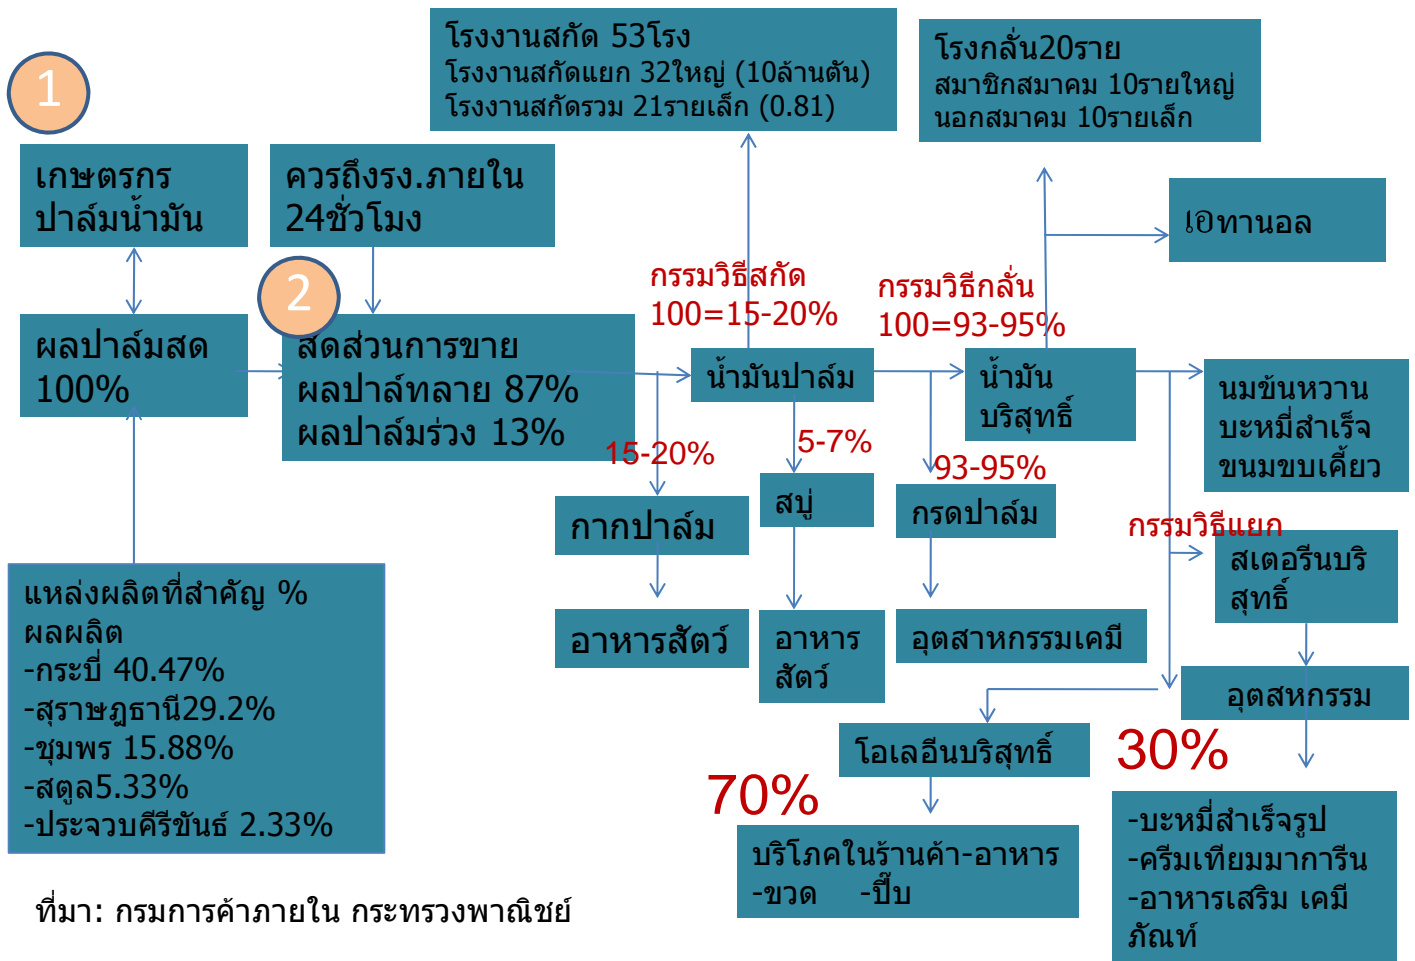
1

เกษตรกร ปาล์มน้ำมัน

ควรถึงรง.ภายใน 24ชั่วโมง

โรงงานสกัด 53โรง
โรงงานสกัดแยก 32ใหญ่ (10ล้านตัน)
โรงงานสกัดรวม 21รายเล็ก (0.81)

โรงกลั่น20ราย
สมาชิกสมาคม 10รายใหญ่
นอกสมาคม 10รายเล็ก

เอทานอล

ผลปาล์มสด 100%

2

สัดส่วนการขาย
ผลปาล์ทลาย 87%
ผลปาล์มร่วง 13%

กรรมวิธีสกัด
100=15-20%

น้ำมันปาล์ม

กรรมวิธีกลั่น
100=93-95%

น้ำมัน บริสุทธิ์

นมข้นหวาน
บะหมี่สำเร็จ
ขนมขบเคี้ยว

15-20%

5-7%

93-95%

กากปาล์ม

สบู่

กรดปาล์ม

กรรมวิธีแยก

สเตอรีนบริสุทธิ์

อาหารสัตว์

อาหาร สัตว์

อุตสาหกรรมเคมี

อุตสหกรรม

แหล่งผลิตที่สำคัญ % ผลผลิต
-กระบี่ 40.47%
-สุราษฎธานี29.2%
-ชุมพร 15.88%
-สตูล5.33%
-ประจวบศีรีขันธ์ 2.33%

โอเลอีนบริสุทธิ์

70%

30%

บริโภคในร้านค้า-อาหาร
-ขวด -ปี๊บ

-บะหมี่สำเร็จรูป
-ครีมเทียมมาการีน
-อาหารเสริม เคมีภัณฑ์

ที่มา: กรมการค้าภายใน กระทรวงพาณิชย์